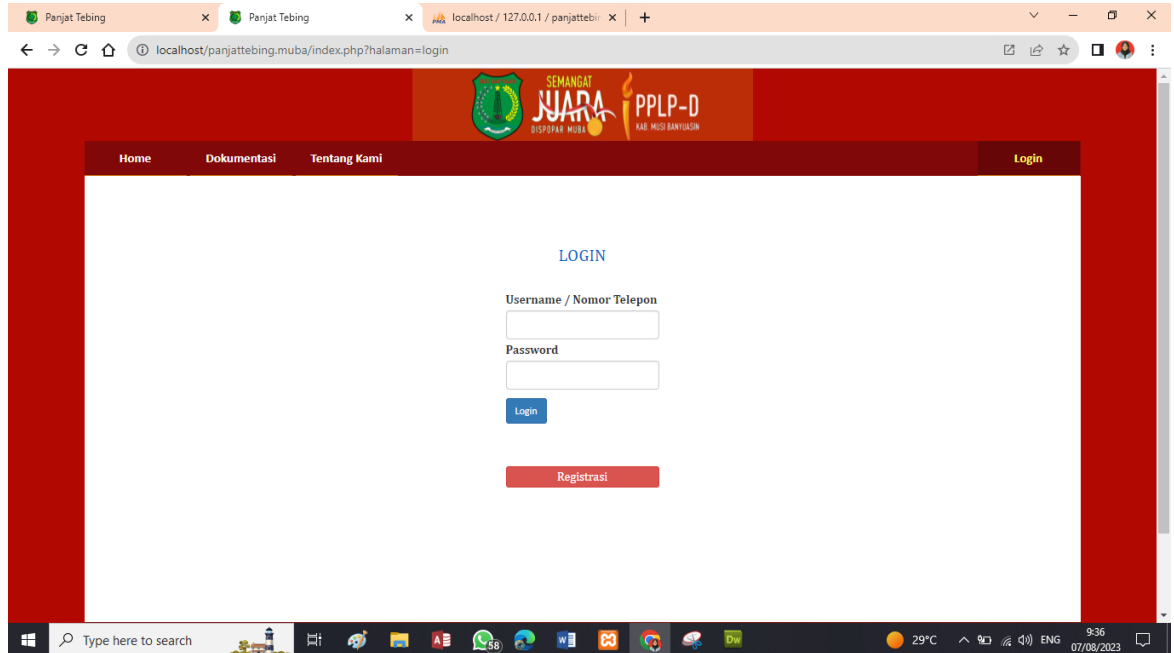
Panjat Tebing ×
Panjat Tebing ×
localhost / 127.0.0.1 / panjattebin ×
+

localhost/panjattebing.muba/index.php?halaman=login

SEMANGAT
JUARA
DISPOPAR MUBA
PPLP-D
KAB. MUSI BANYUASIN

Home
Dokumentasi
Tentang Kami
Login

LOGIN

Username / Nomor Telepon

Password

Login

Registrasi

Type here to search
58
29°C
ENG
9:36
07/08/2023